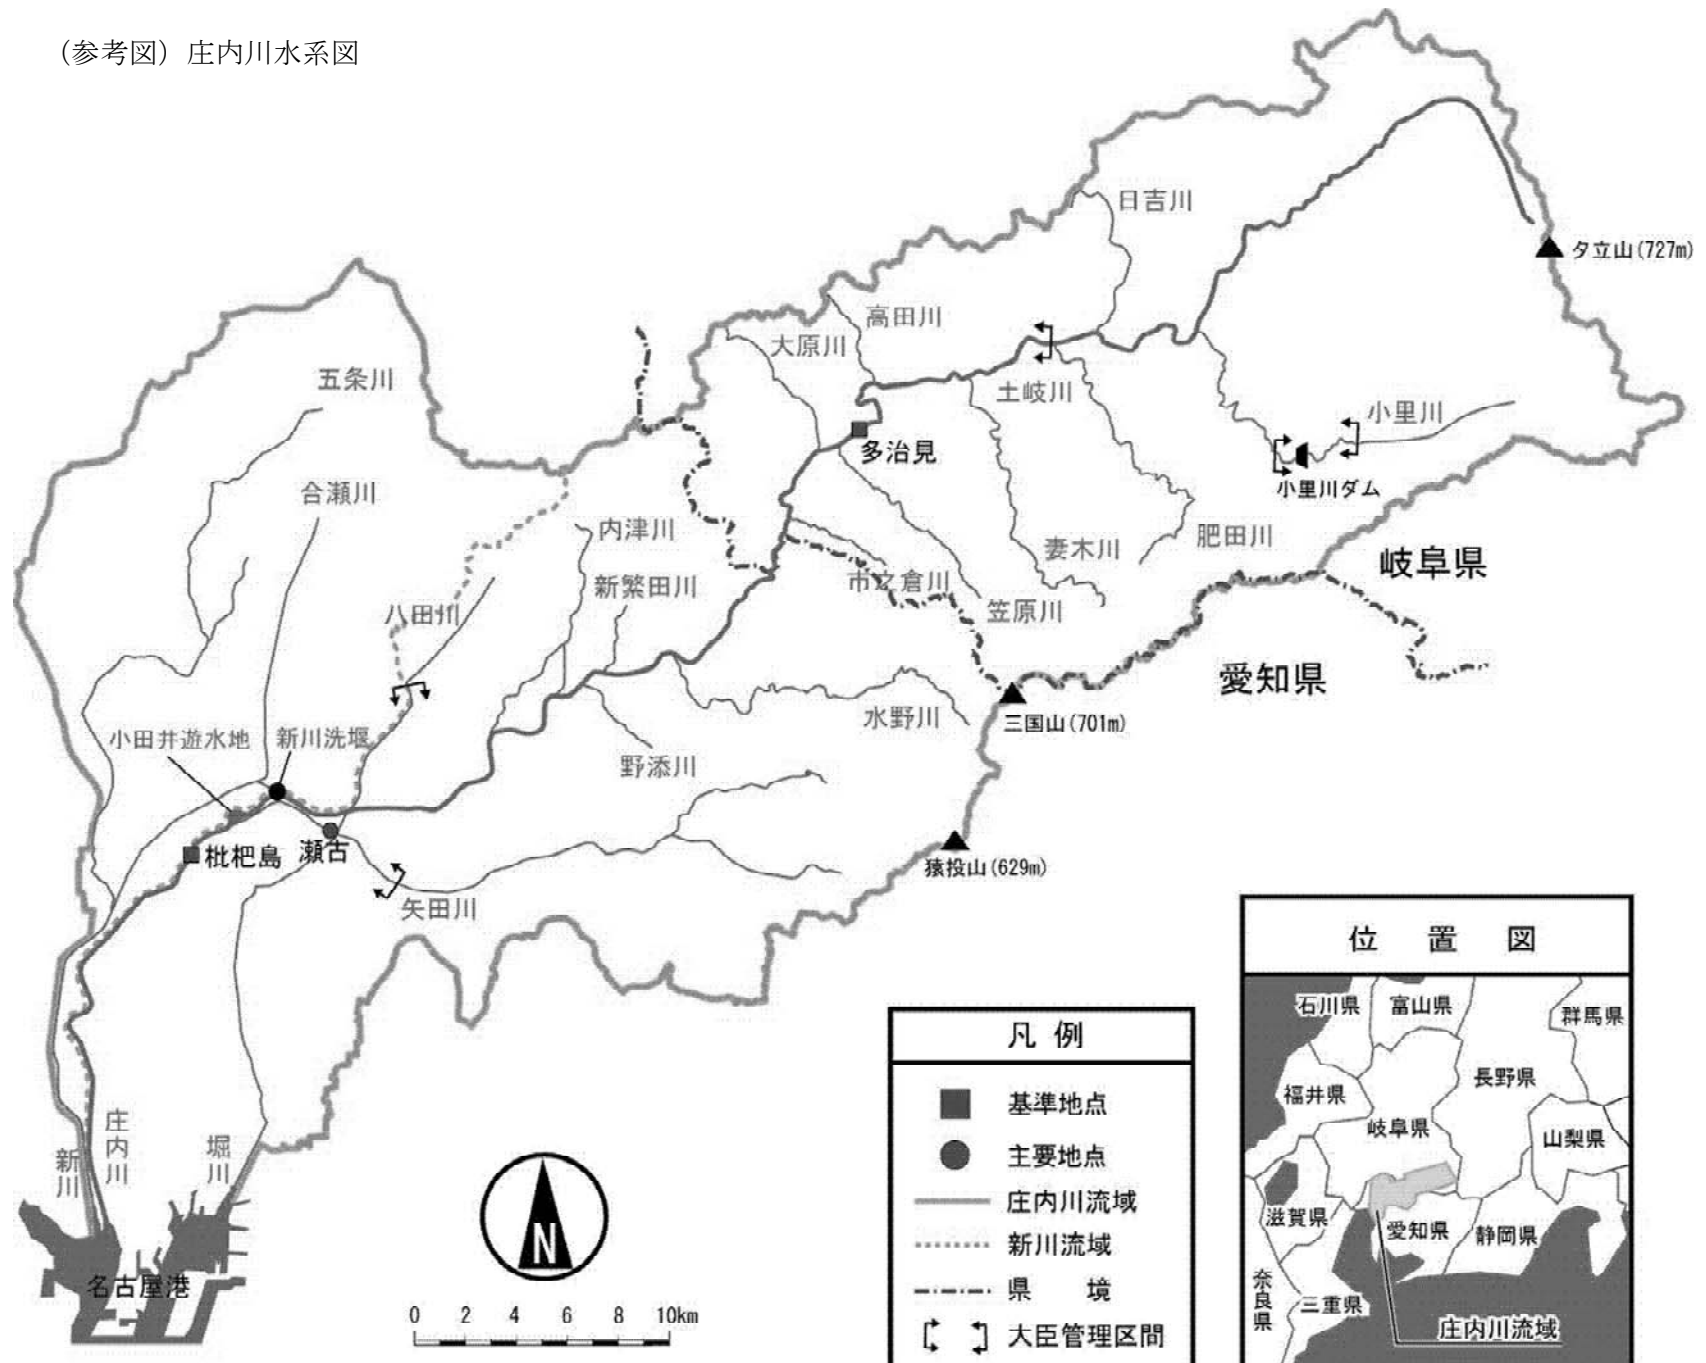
（参考図）庄内川水系図

日吉川

夕立山(727m)

高田川

大原川

五条川

土岐川

小里川

多治見

小里川ダム

合瀬川

内津川

妻木川

肥田川

岐阜県

新繁田川

市之倉川

笠原川

八田川

愛知県

三国山(701m)

水野川

小田井遊水地

新川洗堰

野添川

枇杷島

瀬古

猿投山(629m)

矢田川

位　置　図

石川県

富山県

群馬県

長野県

福井県

岐阜県

山梨県

滋賀県

愛知県

静岡県

奈良県

三重県

庄内川流域

凡　例

基準地点

主要地点

庄内川流域

新川流域

県　境

大臣管理区間

新川

庄内川

堀川

N

名古屋港

0　2　4　6　8　10km